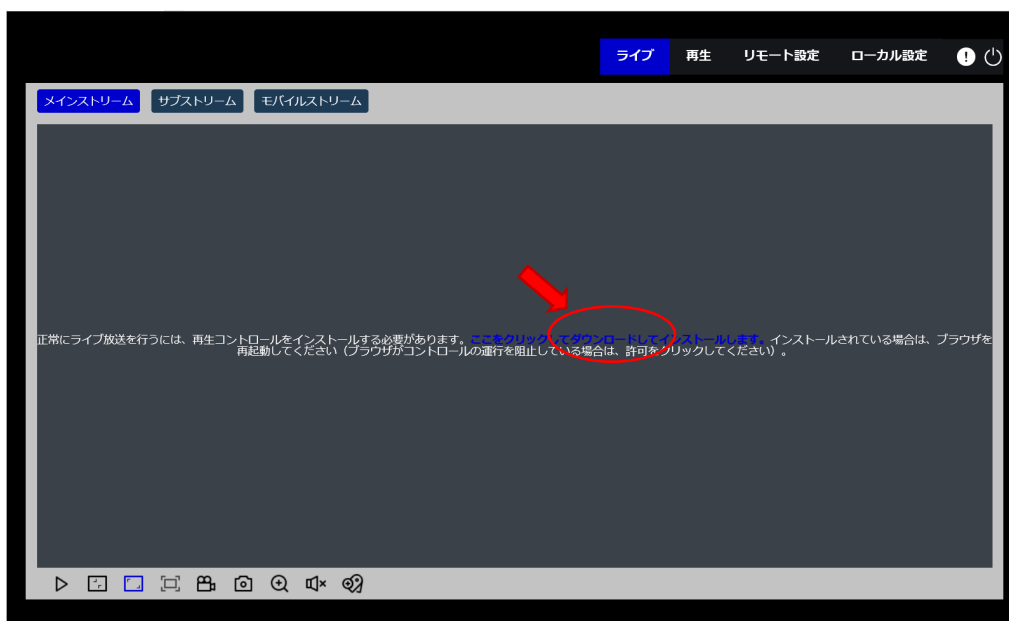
ライブ 再生 リモート設定 ローカル設定

メインストリーム サブストリーム モバイルストリーム

正常にライブ放送を行うには、再生コントロールをインストールする必要があります。ここをクリックしてダウンロードしてインストールします。インストールされている場合は、ブラウザを再起動してください（ブラウザがコントロールの運行を阻止している場合は、許可をクリックしてください）。